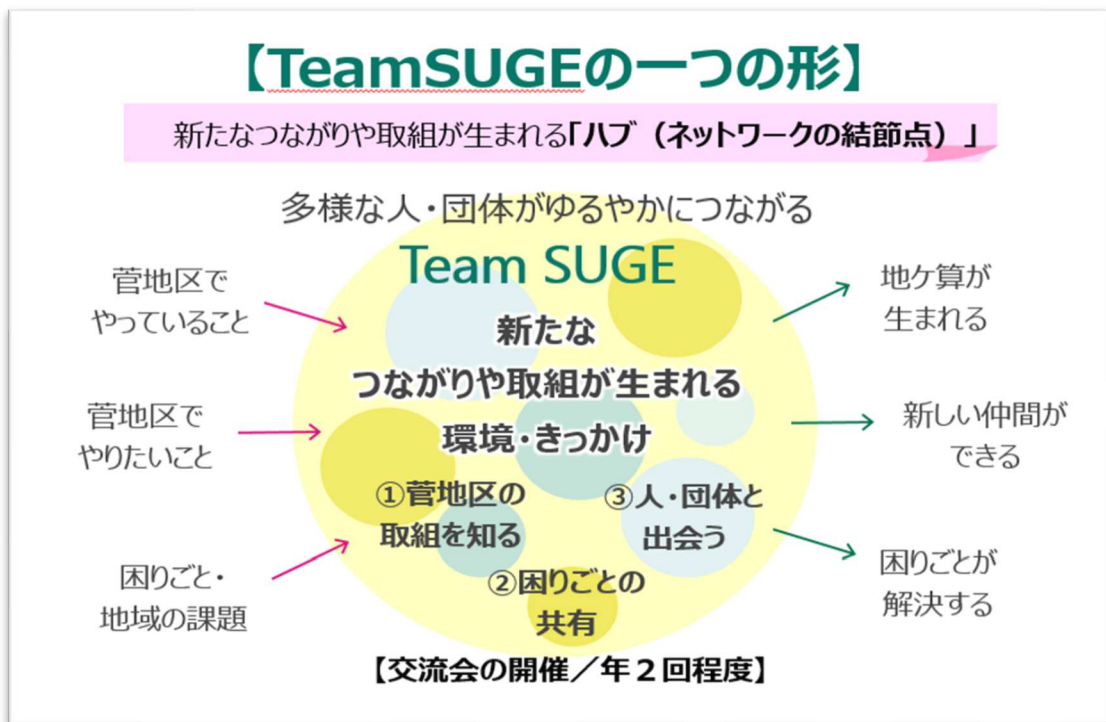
【TeamSUGEの一つの形】

新たなつながりや取組が生まれる「ハブ（ネットワークの結節点）」

多様な人・団体がゆるやかにつながる

Team SUGE

菅地区でやっていること

菅地区でやりたいこと

困りごと・地域の課題

新たなつながりや取組が生まれる環境・きっかけ

①菅地区の取組を知る

②困りごとの共有

③人・団体と出会う

地ケ算が生まれる

新しい仲間ができる

困りごとが解決する

【交流会の開催／年２回程度】